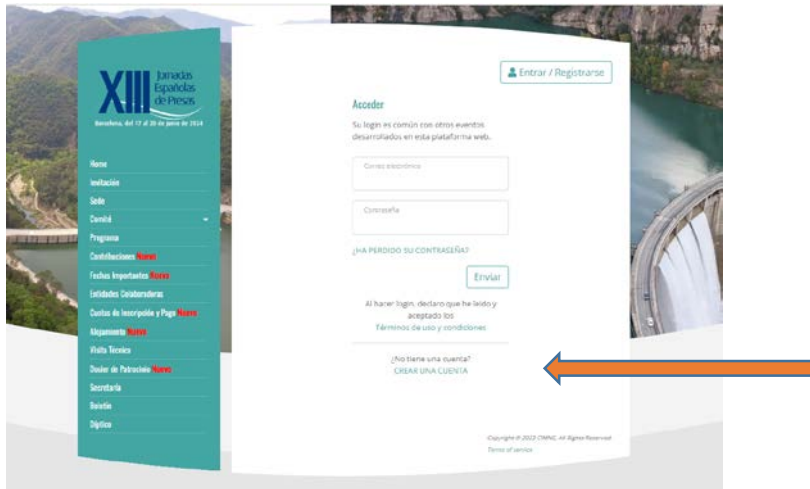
XIII Jornadas Españolas de Presas

Barcelona, del 17 al 20 de junio de 2024

Home
Invitación
Sede
Comité
Programa
Contribuciones Nuevo
Fechas Importantes Nuevo
Entidades Colaboradoras
Cuotas de Inscripción y Pago Nuevo
Alojamiento Nuevo
Visita Técnica
Dosier de Patrocinio Nuevo
Secretaría
Boletín
Díptico

Entrar / Registrarse

Acceder

Su login es común con otros eventos desarrollados en esta plataforma web.

Correo electrónico

Contraseña

¿HA PERDIDO SU CONTRASEÑA?

Enviar

Al hacer login, declaro que he leído y aceptado los
Términos de uso y condiciones

¿No tiene una cuenta?
CREAR UNA CUENTA

Copyright © 2023 CNPM. All Rights Reserved
Terms of service